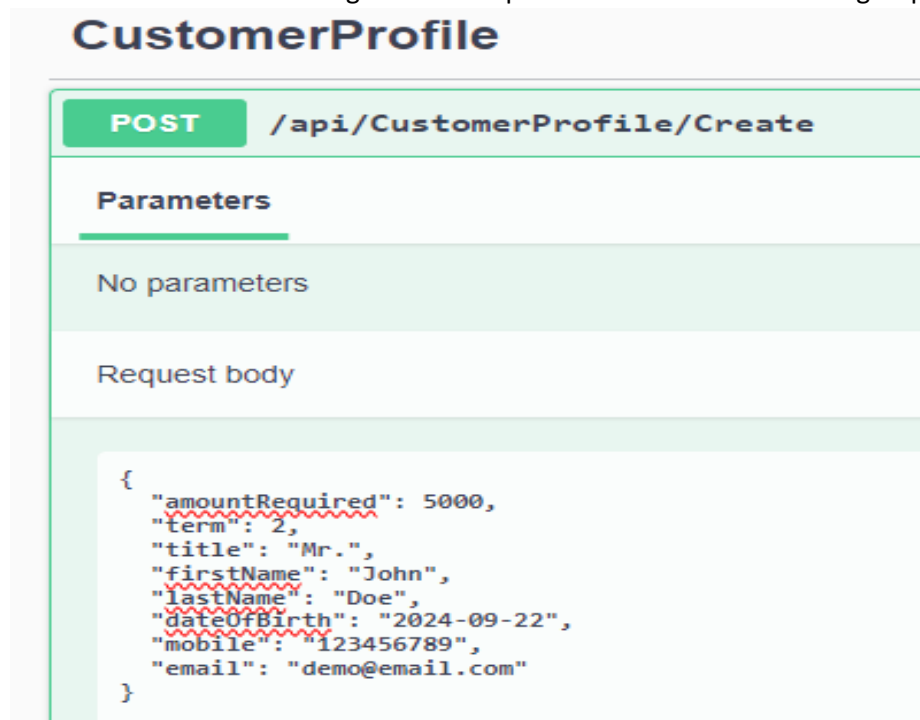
CustomerProfile

POST /api/CustomerProfile/Create

Parameters

No parameters

Request body

{
  "amountRequired": 5000,
  "term": 2,
  "title": "Mr.",
  "firstName": "John",
  "lastName": "Doe",
  "dateOfBirth": "2024-09-22",
  "mobile": "123456789",
  "email": "demo@email.com"
}